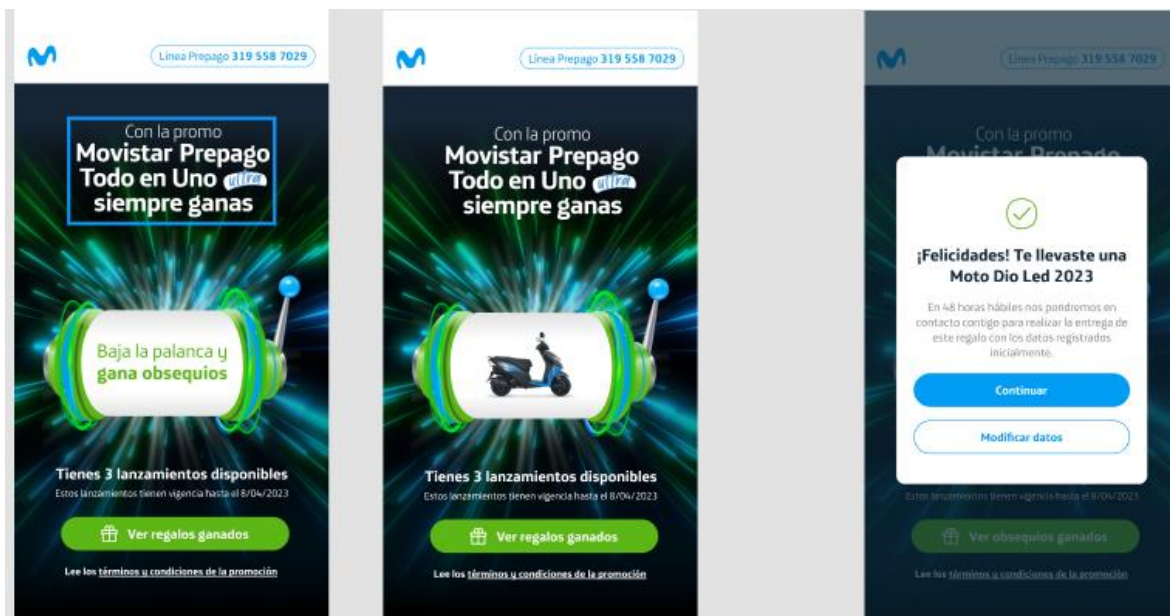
Línea Prepago 319 558 7029

Con la promo
Movistar Prepago Todo en Uno ultra siempre ganas

Baja la palanca y gana obsequios

Tienes 3 lanzamientos disponibles
Estos lanzamientos tienen vigencia hasta el 8/04/2023

Ver regalos ganados

Lee los términos y condiciones de la promoción

Línea Prepago 319 558 7029

Con la promo
Movistar Prepago Todo en Uno ultra siempre ganas

Tienes 3 lanzamientos disponibles
Estos lanzamientos tienen vigencia hasta el 8/04/2023

Ver regalos ganados

Lee los términos y condiciones de la promoción

Línea Prepago 319 558 7029

Con la promo
Movistar Prepago

¡Felicidades! Te llevaste una Moto Dio Led 2023

En 48 horas hábiles nos pondremos en contacto contigo para realizar la entrega de este regalo con los datos registrados inicialmente.

Continuar

Modificar datos

Estos lanzamientos tienen vigencia hasta el 8/04/2023

Ver obsequios ganados

Lee los términos y condiciones de la promoción